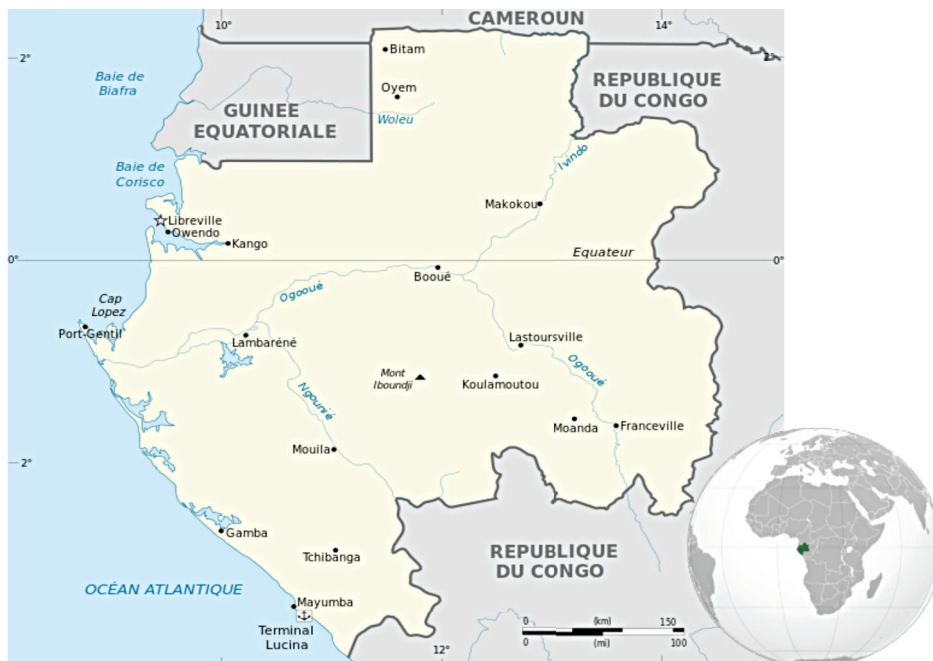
CAMEROUN
10°
14°
2°
2°
Bitam
Baie de Biafra
Oyem
REPUBLIQUE DU CONGO
GUINEE EQUATORIALE
Woleu
Ivindo
Baie de Corisco
Makokou
Libreville
Owendo
Kango
0°
Equateur
0°
Booué
Cap Lopez
Ogooué
Port-Gentil
Lastoursville
Lambaréné
Ogooué
Mont Iboundji
Koulamoutou
Ngounié
Moanda
Franceville
2°
Mouila
Gamba
REPUBLIQUE DU CONGO
Tchibanga
OCÉAN ATLANTIQUE
Mayumba
Terminal Lucina
12°
0
(km)
150
0
(mi)
100